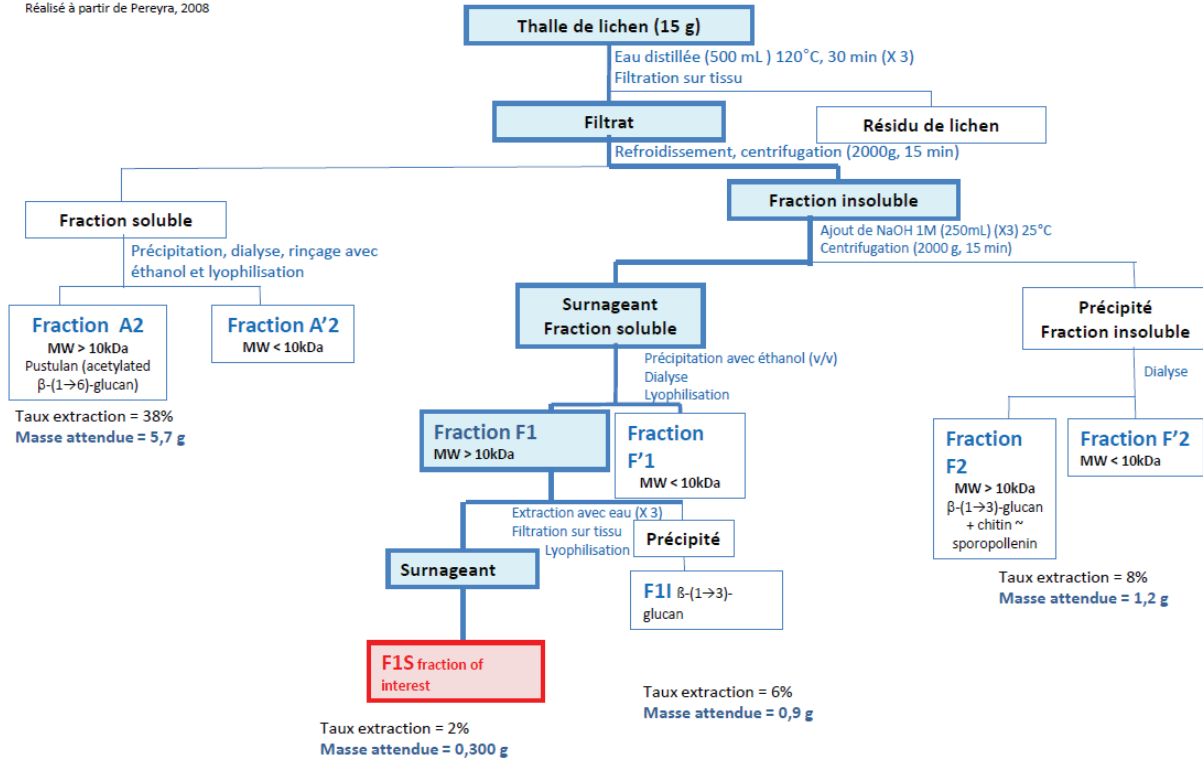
Réalisé à partir de Pereyra, 2008

Thalle de lichen (15 g)

Eau distillée (500 mL) 120°C, 30 min (X 3)
Filtration sur tissu

Filtrat

Résidu de lichen

Refroidissement, centrifugation (2000g, 15 min)

Fraction soluble

Fraction insoluble

Précipitation, dialyse, rinçage avec éthanol et lyophilisation

Ajout de NaOH 1M (250mL) (X3) 25°C
Centrifugation (2000 g, 15 min)

Fraction A2
MW > 10kDa
Pustulan (acetylated β-(1→6)-glucan)

Fraction A'2
MW < 10kDa

Taux extraction = 38%
Masse attendue = 5,7 g

Surnageant
Fraction soluble

Précipité
Fraction insoluble

Précipitation avec éthanol (v/v)
Dialyse
Lyophilisation

Dialyse

Fraction F1
MW > 10kDa

Fraction F'1
MW < 10kDa

Fraction F2
MW > 10kDa
β-(1→3)-glucan + chitin ~ sporopollenin

Fraction F'2
MW < 10kDa

Extraction avec eau (X 3)
Filtration sur tissu
Lyophilisation

Précipité

Surnageant

F1I ß-(1→3)-glucan

Taux extraction = 8%
Masse attendue = 1,2 g

F1S fraction of interest

Taux extraction = 6%
Masse attendue = 0,9 g

Taux extraction = 2%
Masse attendue = 0,300 g